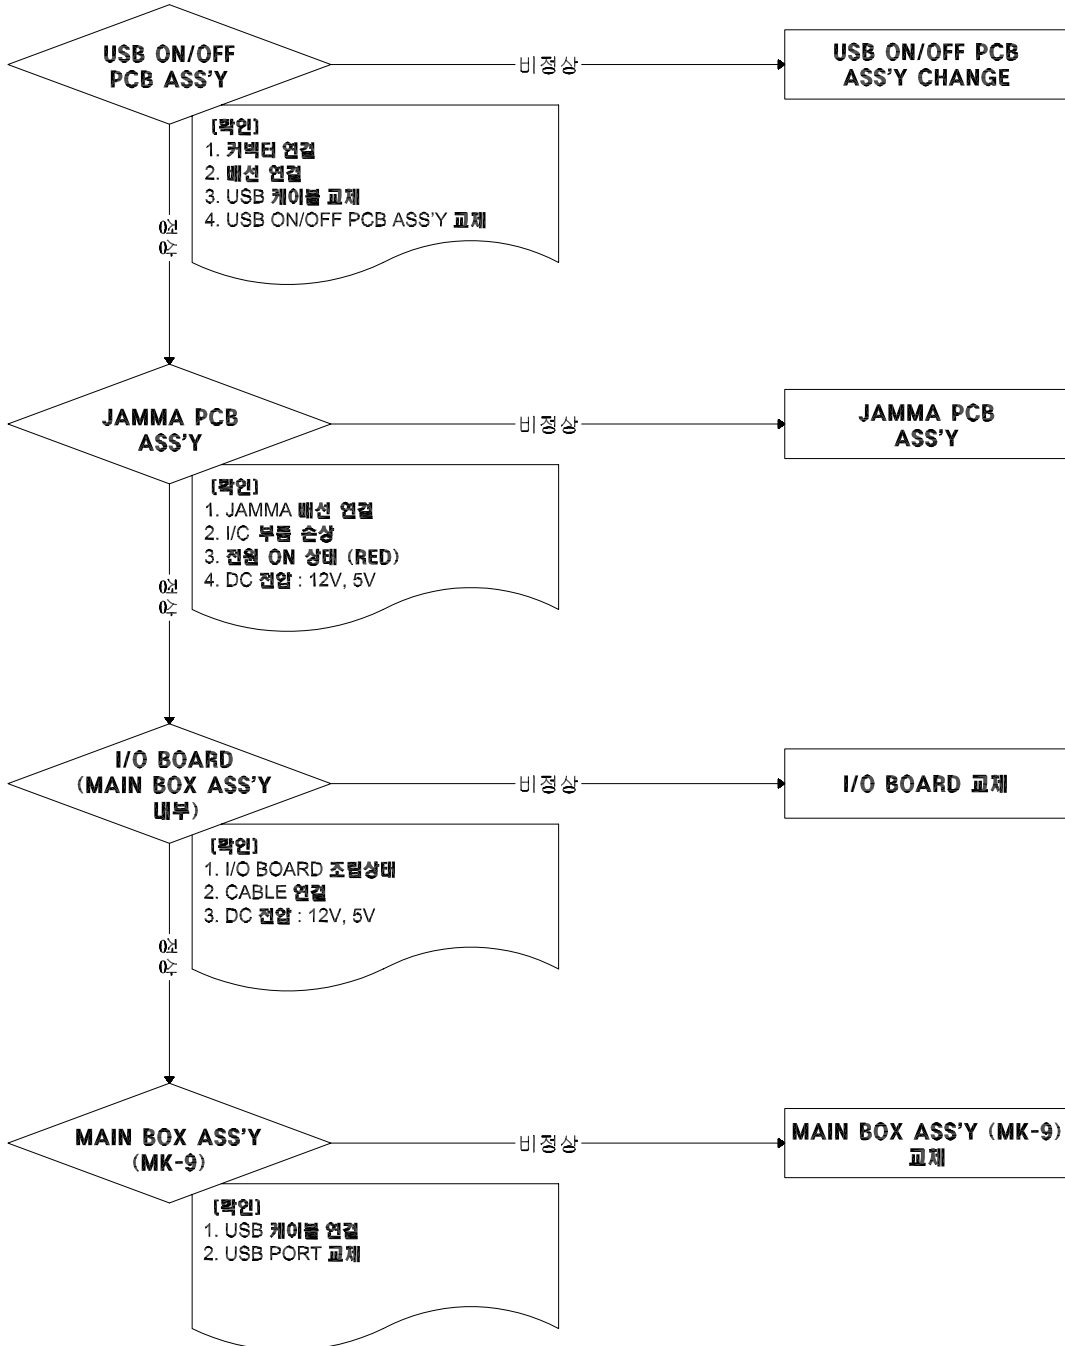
USB ON/OFF PCB ASS'Y

비정상

USB ON/OFF PCB ASS'Y CHANGE

[확인]
1. 커넥터 연결
2. 배선 연결
3. USB 케이블 교체
4. USB ON/OFF PCB ASS'Y 교체

정상

JAMMA PCB ASS'Y

비정상

JAMMA PCB ASS'Y

[확인]
1. JAMMA 배선 연결
2. I/C 부품 손상
3. 전원 ON 상태 (RED)
4. DC 전압 : 12V, 5V

정상

I/O BOARD (MAIN BOX ASS'Y 내부)

비정상

I/O BOARD 교체

[확인]
1. I/O BOARD 조립상태
2. CABLE 연결
3. DC 전압 : 12V, 5V

정상

MAIN BOX ASS'Y (MK-9)

비정상

MAIN BOX ASS'Y (MK-9) 교체

[확인]
1. USB 케이블 연결
2. USB PORT 교체